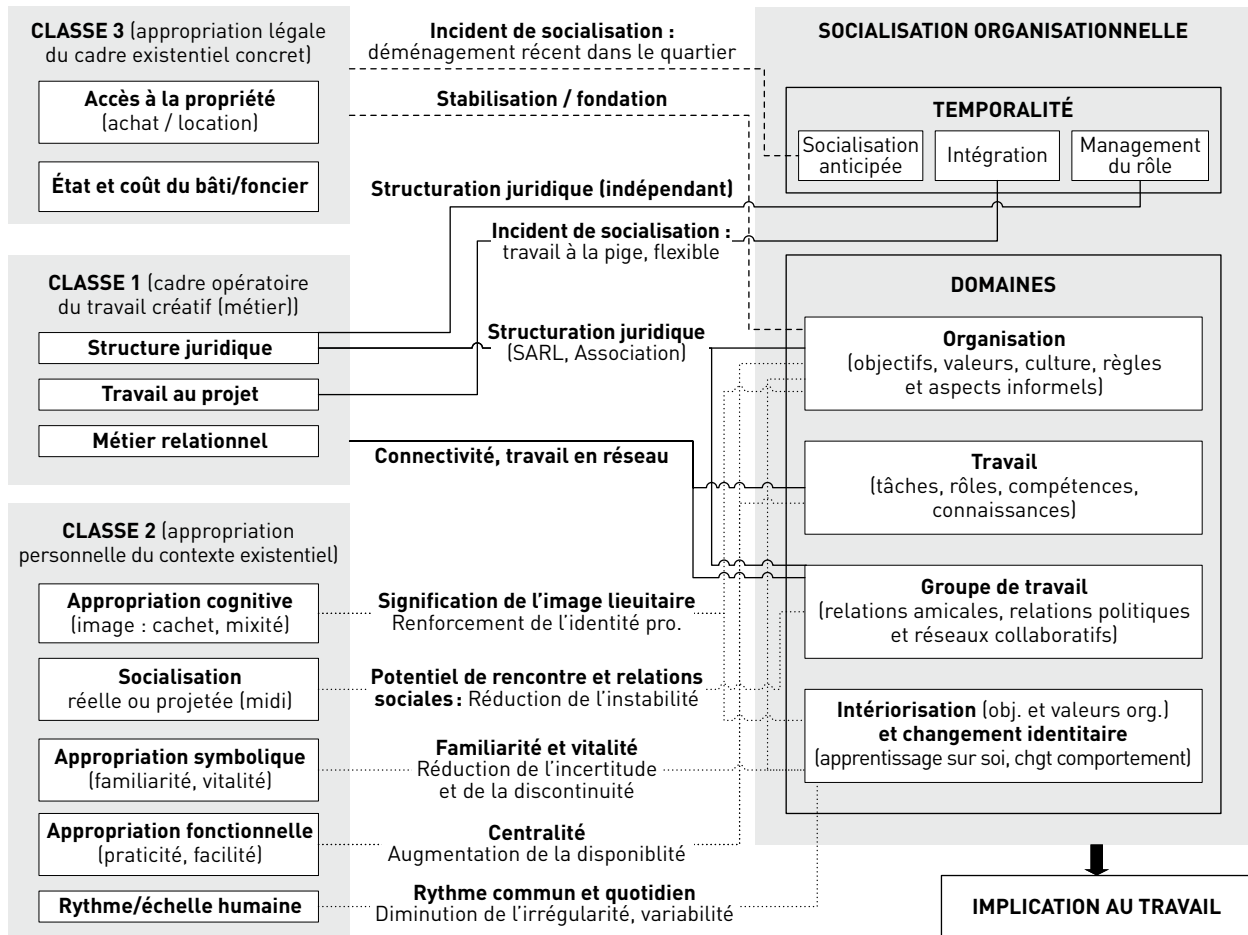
CLASSE 3 (appropriation légale du cadre existentiel concret)

Accès à la propriété (achat / location)

État et coût du bâti/foncier

CLASSE 1 (cadre opératoire du travail créatif (métier))

Structure juridique

Travail au projet

Métier relationnel

CLASSE 2 (appropriation personnelle du contexte existentiel)

Appropriation cognitive (image : cachet, mixité)

Socialisation réelle ou projetée (midi)

Appropriation symbolique (familiarité, vitalité)

Appropriation fonctionnelle (praticité, facilité)

Rythme/échelle humaine

Incident de socialisation : déménagement récent dans le quartier

Stabilisation / fondation

Structuration juridique (indépendant)

Incident de socialisation : travail à la pige, flexible

Structuration juridique (SARL, Association)

Connectivité, travail en réseau

Signification de l'image lieuitaire Renforcement de l'identité pro.

Potentiel de rencontre et relations sociales : Réduction de l'instabilité

Familiarité et vitalité Réduction de l'incertitude et de la discontinuité

Centralité Augmentation de la disponiblité

Rythme commun et quotidien Diminution de l'irrégularité, variabilité

SOCIALISATION ORGANISATIONNELLE

TEMPORALITÉ

Socialisation anticipée

Intégration

Management du rôle

DOMAINES

Organisation (objectifs, valeurs, culture, règles et aspects informels)

Travail (tâches, rôles, compétences, connaissances)

Groupe de travail (relations amicales, relations politiques et réseaux collaboratifs)

Intériorisation (obj. et valeurs org.) et changement identitaire (apprentissage sur soi, chgt comportement)

IMPLICATION AU TRAVAIL